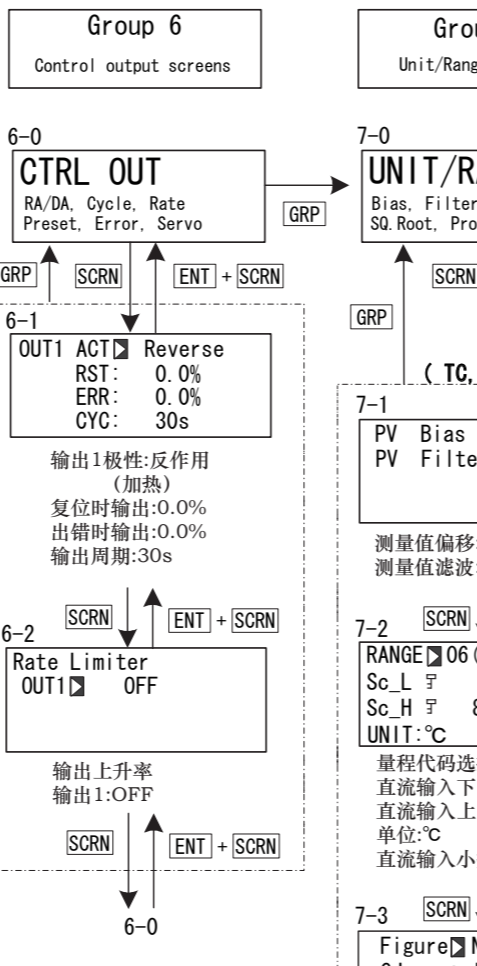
Group 6
Control output screens

Grou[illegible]
Unit/Rang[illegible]

6-0
CTRL OUT
RA/DA, Cycle, Rate
Preset, Error, Servo

GRP

7-0
UNIT/R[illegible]
Bias, Filter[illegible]
SQ.Root, Pro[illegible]

GRP
SCRN
ENT + SCRN

SCRN
GRP

6-1
OUT1 ACT Reverse
RST: 0.0%
ERR: 0.0%
CYC: 30s

输出1极性:反作用
(加热)
复位时输出:0.0%
出错时输出:0.0%
输出周期:30s

( TC,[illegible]

7-1
PV Bias
PV Filte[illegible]

测量值偏移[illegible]
测量值滤波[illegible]

SCRN
ENT + SCRN

6-2
Rate Limiter
OUT1 OFF

输出上升率
输出1:OFF

7-2
SCRN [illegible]
RANGE 06 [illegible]
Sc_L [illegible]
Sc_H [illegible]
UNIT:℃

量程代码选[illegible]
直流输入下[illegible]
直流输入上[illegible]
单位:℃
直流输入小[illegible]

SCRN
ENT + SCRN

6-0

7-3
SCRN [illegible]
Figure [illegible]